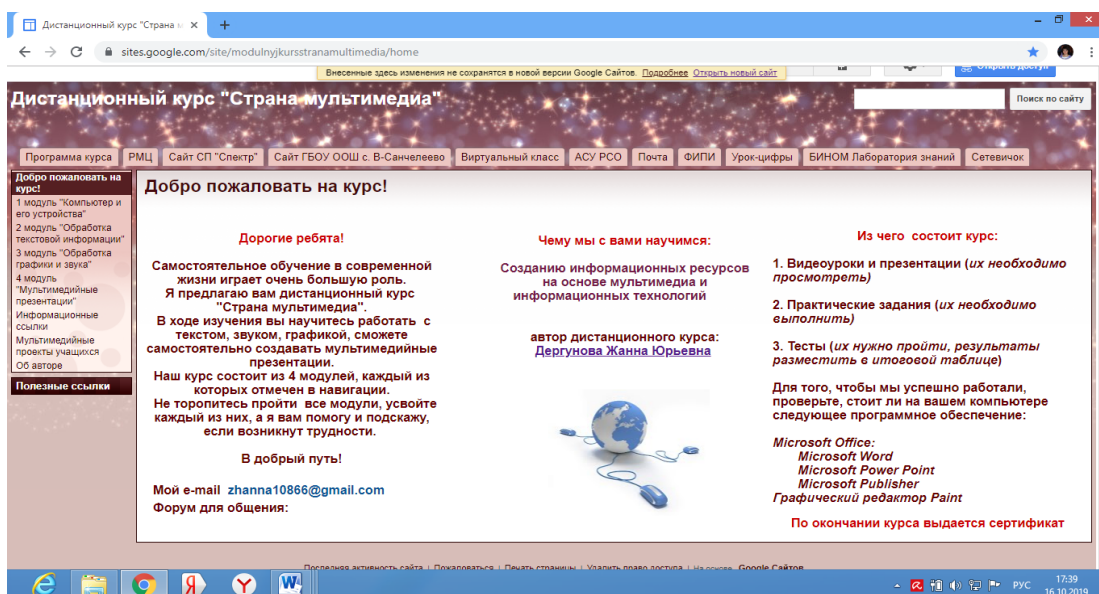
Дистанционный курс "Страна м ×  +

sites.google.com/site/modulnyjkursstranamultimedia/home

Внесенные здесь изменения не сохранятся в новой версии Google Сайтов. Подробнее Открыть новый сайт

Дистанционный курс "Страна мультимедиа"

Поиск по сайту

Программа курса | РМЦ | Сайт СП "Спектр" | Сайт ГБОУ ООШ с. В-Санчелеево | Виртуальный класс | АСУ РСО | Почта | ФИПИ | Урок-цифры | БИНОМ Лаборатория знаний | Сетевичок

Добро пожаловать на курс!
1 модуль "Компьютер и его устройства"
2 модуль "Обработка текстовой информации"
3 модуль "Обработка графики и звука"
4 модуль "Мультимедийные презентации"
Информационные ссылки
Мультимедийные проекты учащихся
Об авторе

Полезные ссылки

Добро пожаловать на курс!

Дорогие ребята!

Самостоятельное обучение в современной жизни играет очень большую роль.
Я предлагаю вам дистанционный курс "Страна мультимедиа".
В ходе изучения вы научитесь работать с текстом, звуком, графикой, сможете самостоятельно создавать мультимедийные презентации.
Наш курс состоит из 4 модулей, каждый из которых отмечен в навигации.
Не торопитесь пройти все модули, усвойте каждый из них, а я вам помогу и подскажу, если возникнут трудности.

В добрый путь!

Мой e-mail zhanna10866@gmail.com
Форум для общения:

Чему мы с вами научимся:

Созданию информационных ресурсов на основе мультимедиа и информационных технологий

автор дистанционного курса:
Дергунова Жанна Юрьевна

Из чего состоит курс:

1. Видеоуроки и презентации (*их необходимо просмотреть*)

2. Практические задания (*их необходимо выполнить*)

3. Тесты (*их нужно пройти, результаты разместить в итоговой таблице*)

Для того, чтобы мы успешно работали, проверьте, стоит ли на вашем компьютере следующее программное обеспечение:

*Microsoft Office:*
*Microsoft Word*
*Microsoft Power Point*
*Microsoft Publisher*
*Графический редактор Paint*

По окончании курса выдается сертификат

Последняя активность сайта | Пожаловаться | Печать страницы | Удалить право доступа | На основе Google Сайтов

РУС 17:39 16.10.2019